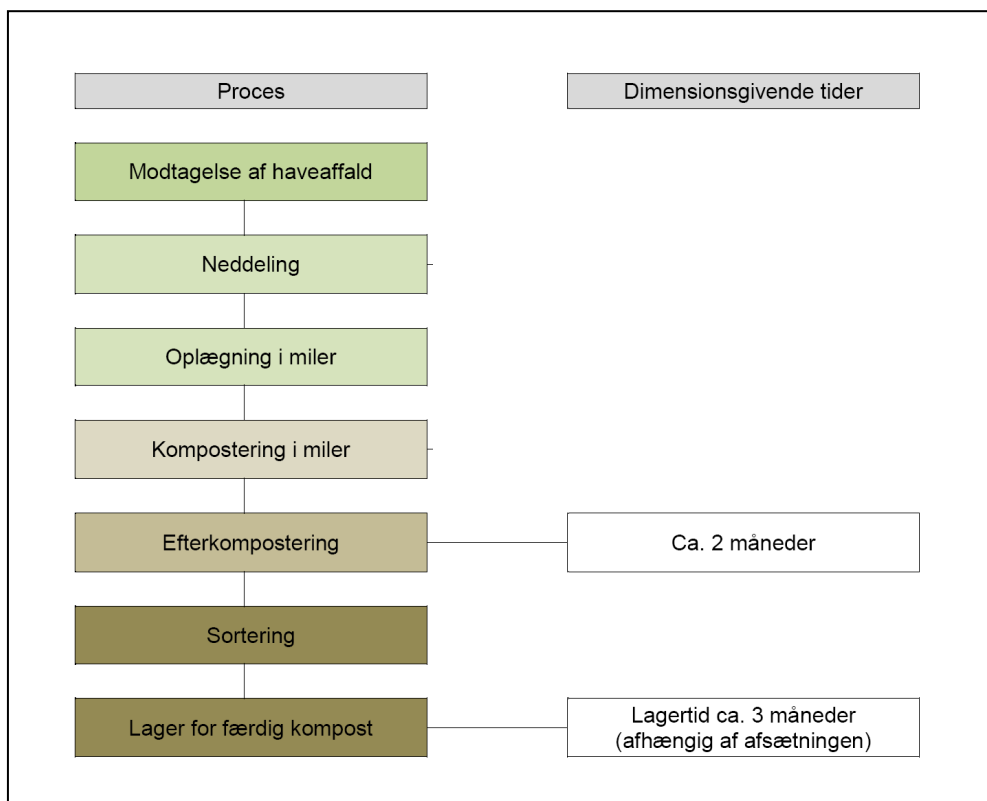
Proces

Dimensionsgivende tider

Modtagelse af haveaffald

Neddeling

Oplægning i miler

Kompostering i miler

Efterkompostering

Ca. 2 måneder

Sortering

Lager for færdig kompost

Lagertid ca. 3 måneder (afhængig af afsætningen)